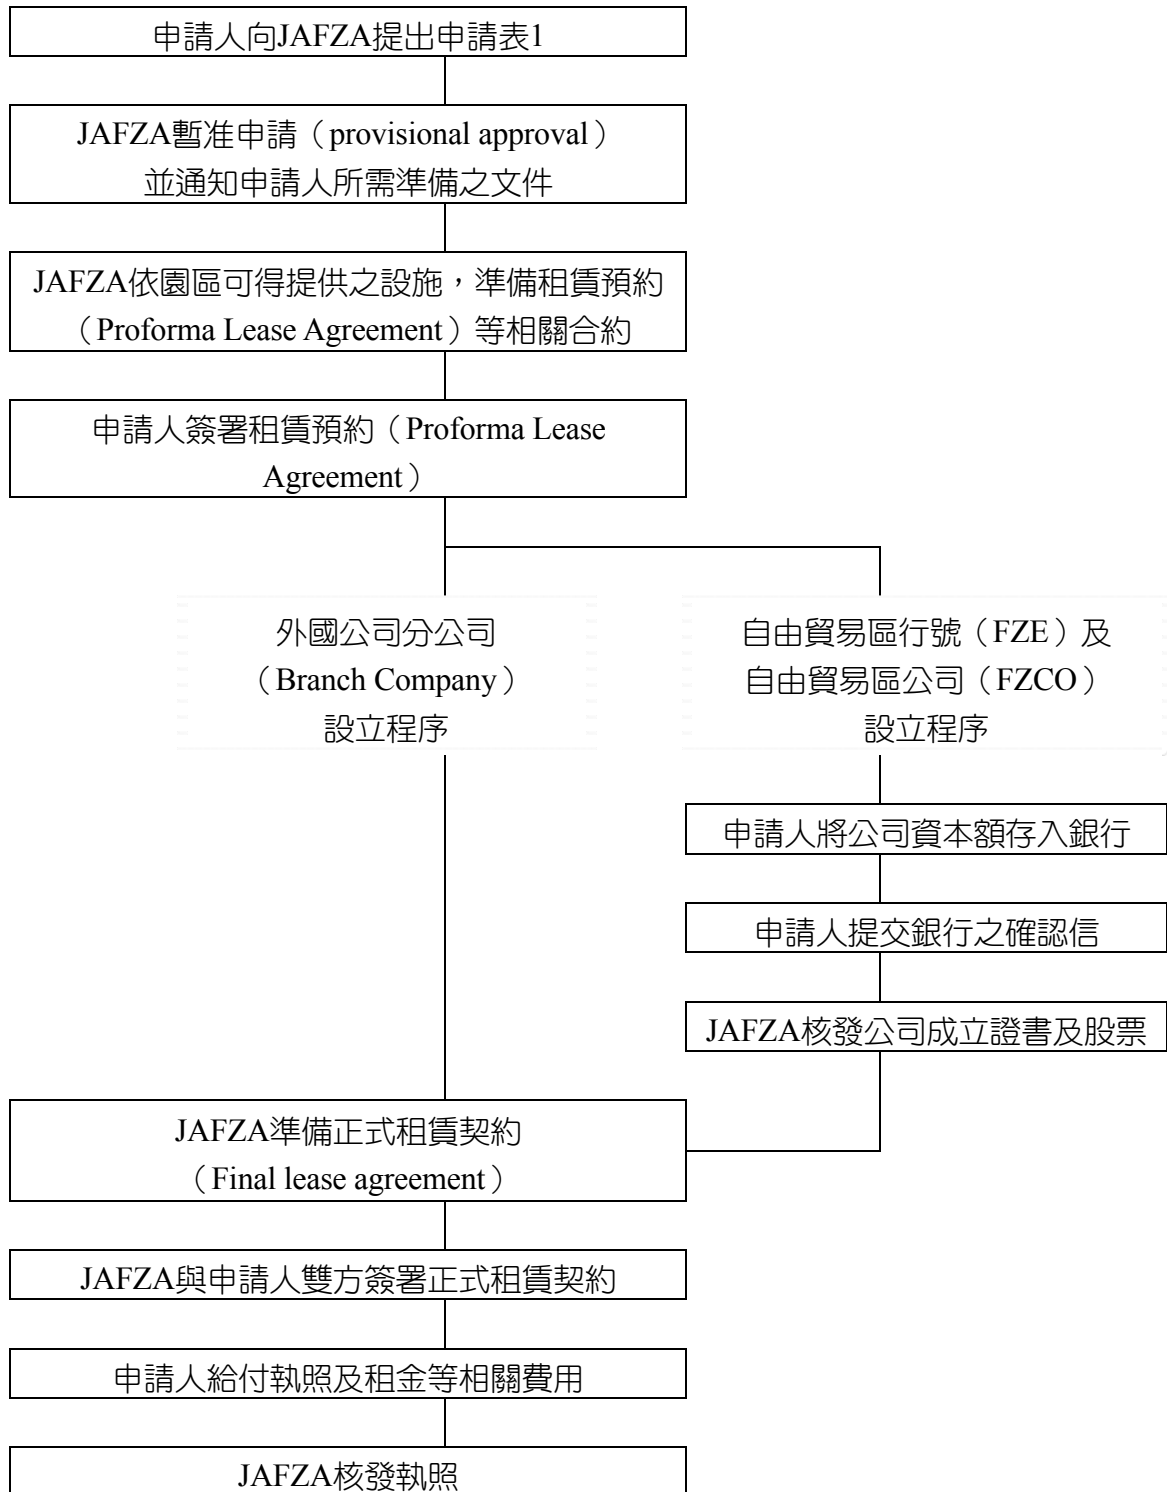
申請人向JAFZA提出申請表1

JAFZA暫准申請（provisional approval）並通知申請人所需準備之文件

JAFZA依園區可得提供之設施，準備租賃預約（Proforma Lease Agreement）等相關合約

申請人簽署租賃預約（Proforma Lease Agreement）

外國公司分公司（Branch Company）設立程序

自由貿易區行號（FZE）及自由貿易區公司（FZCO）設立程序

申請人將公司資本額存入銀行

申請人提交銀行之確認信

JAFZA核發公司成立證書及股票

JAFZA準備正式租賃契約（Final lease agreement）

JAFZA與申請人雙方簽署正式租賃契約

申請人給付執照及租金等相關費用

JAFZA核發執照